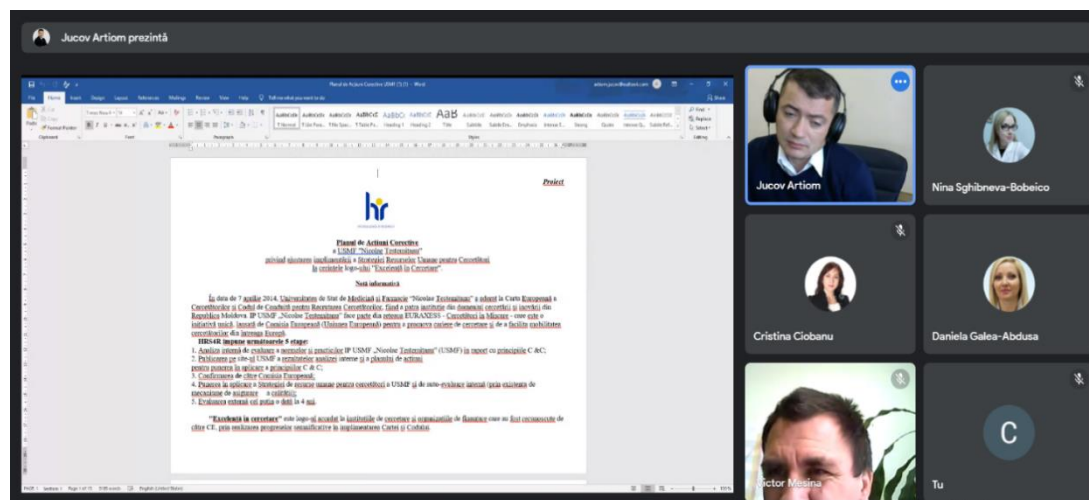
Jucov Artiom prezintă

Planul de Acțiuni Corective USMF (3) - Word

File Home Insert Design Layout References Mailings Review View Help Tell me what you want to do

Proiect

hr

Planul de Acțiuni Corective
a USMF "Nicolae Testemițanu"
privind ajustarea implementării a Strategiei Resurselor Umane pentru Cercetători
în cercetele logo-ului "Excelență în Cercetare"

Notă informativă

În data de 7 aprilie 2014, Universitatea de Stat de Medicină și Farmacie "Nicolae Testemițanu" a aderat la Carta Europeană a Cercetătorilor și Codul de Conduită pentru Recrutarea Cercetătorilor, fiind a patra instituție din domeniul cercetării și inovării din Republica Moldova. IP USMF „Nicolae Testemițanu" face parte din rețeaua EURAXESS - Cercetători în Mișcare - care este o inițiativă unică, lansată de Comisia Europeană (Uniunea Europeană) pentru a promova cariere de cercetare și de a facilita mobilitatea cercetătorilor din întreaga Europă.

HRS4R impune următoarele 5 etape:
1. Analiza internă de evaluare a normelor și practicilor IP USMF „Nicolae Testemițanu" (USMF) în raport cu principiile C &C;
2. Publicarea pe site-ul USMF a rezultatelor analizei interne și a planului de acțiuni pentru punerea în aplicare a principiilor C & C;
3. Confirmarea de către Comisia Europeană;
4. Punerea în aplicare a Strategiei de resurse umane pentru cercetători a USMF și de auto-evaluare internă (prin exercitarea de mecanisme de asigurare a calității);
5. Evaluarea externă cel puțin o dată în 4 ani.

"Excelență în cercetare" este logo-ul acordat la instituțiile de cercetare și organizațiile de finanțare care au fost recunoscute de către CE, prin realizarea progreselor semnificative în implementarea Cartei și Codului.

Jucov Artiom
Nina Sghibneva-Bobeico
Cristina Ciobanu
Daniela Galea-Abdusa
Victor Mesina
C
Tu